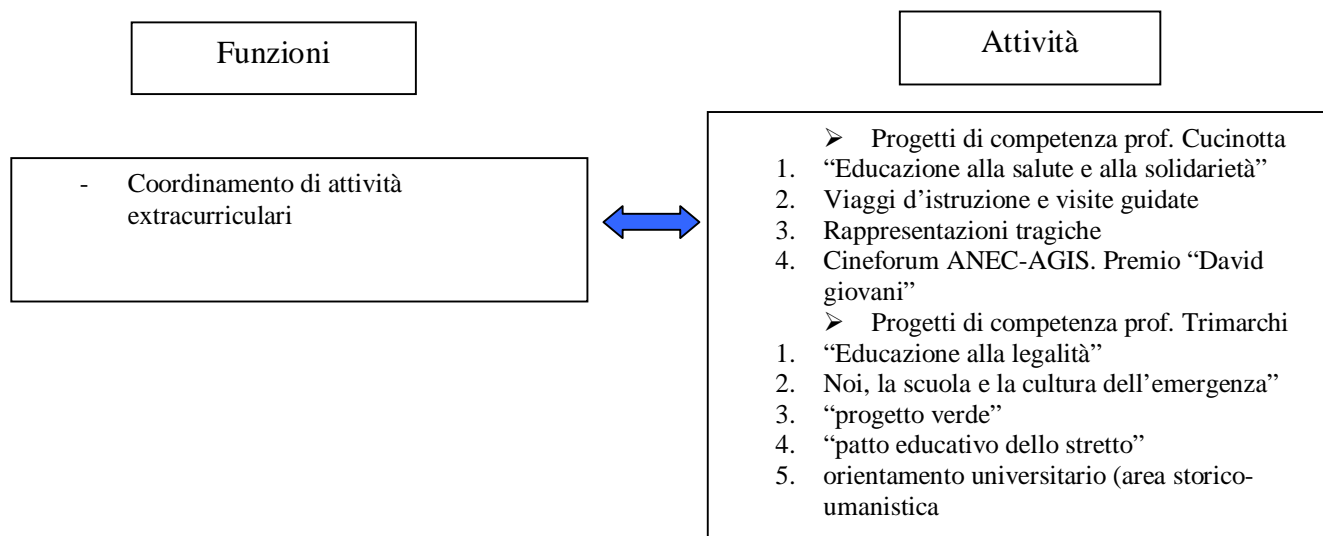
Funzioni

Attività

- Coordinamento di attività extracurriculari

➢ Progetti di competenza prof. Cucinotta
1. "Educazione alla salute e alla solidarietà"
2. Viaggi d'istruzione e visite guidate
3. Rappresentazioni tragiche
4. Cineforum ANEC-AGIS. Premio "David giovani"
➢ Progetti di competenza prof. Trimarchi
1. "Educazione alla legalità"
2. Noi, la scuola e la cultura dell'emergenza"
3. "progetto verde"
4. "patto educativo dello stretto"
5. orientamento universitario (area storico-umanistica